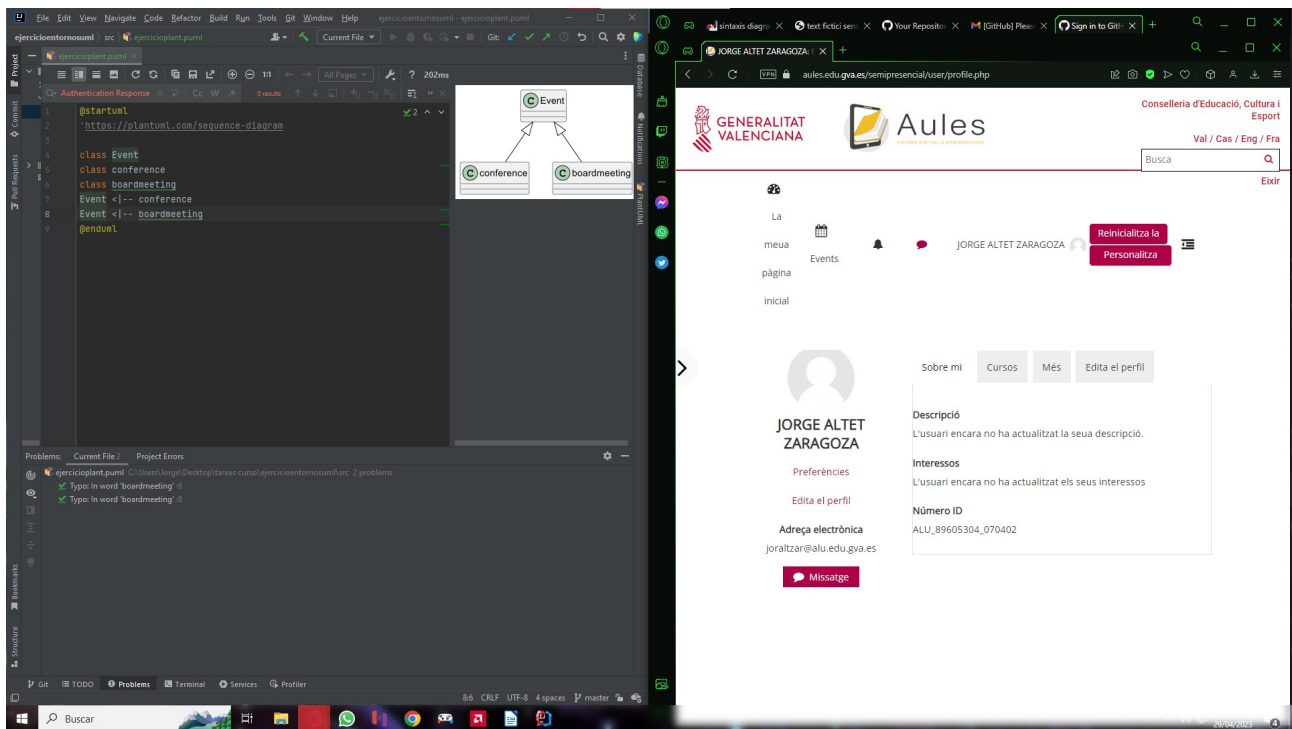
File Edit View Navigate Code Refactor Build Run Tools Git Window Help ejercicioentornosuml - ejercicioplant.puml

ejercicioentornosuml 〉 src 〉 ejercicioplant.puml

Current File

Git:

ejercicioplant.puml

All Pages

202ms

Authentication Response

Cc W

0 results

1 @startuml
2 'https://plantuml.com/sequence-diagram
3
4 class Event
5 class conference
6 class boardmeeting
7 Event <|-- conference
8 Event <|-- boardmeeting
9 @enduml

C Event

C conference

C boardmeeting

Project

Commit

Pull Requests

Database

Notifications

PlantUML

Problems: Current File 2 Project Errors

ejercicioplant.puml C:\Users\Jorge\Desktop\tareas curso\ejercicioentornosuml\src 2 problems

Typo: In word 'boardmeeting' :6

Typo: In word 'boardmeeting' :8

Bookmarks

Structure

Git TODO Problems Terminal Services Profiler

8:6 CRLF UTF-8 4 spaces master

sintaxis diagra

text fictici sem

Your Reposito

[GitHub] Pleas

Sign in to GitH

JORGE ALTET ZARAGOZA

aules.edu.gva.es/semipresencial/user/profile.php

GENERALITAT VALENCIANA

Aules

Conselleria d'Educació, Cultura i Esport

Val / Cas / Eng / Fra

Busca

Eixir

La meua pàgina inicial

Events

JORGE ALTET ZARAGOZA

Reinicialitza la

Personalitza

Sobre mi

Cursos

Més

Edita el perfil

JORGE ALTET ZARAGOZA

Preferències

Edita el perfil

Adreça electrònica

joraltzar@alu.edu.gva.es

Missatge

Descripció

L'usuari encara no ha actualitzat la seua descripció.

Interessos

L'usuari encara no ha actualitzat els seus interessos

Número ID

ALU_89605304_070402

Buscar

29/04/2023